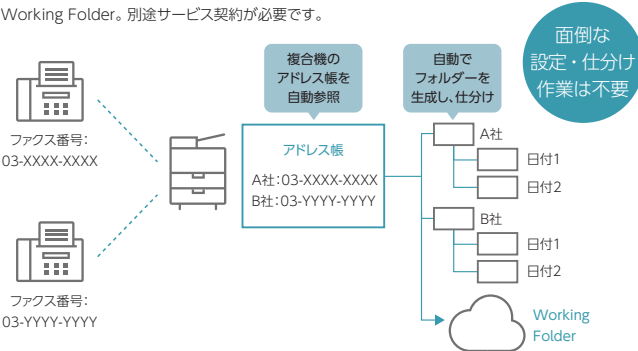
Working Folder。別途サービス契約が必要です。

面倒な
設定・仕分け
作業は不要

複合機の
アドレス帳を
自動参照

自動で
フォルダーを
生成し、仕分け

ファクス番号:
03-XXXX-XXXX

ファクス番号:
03-YYYY-YYYY

アドレス帳

A社:03-XXXX-XXXX
B社:03-YYYY-YYYY

A社
日付1
日付2

B社
日付1
日付2

Working
Folder